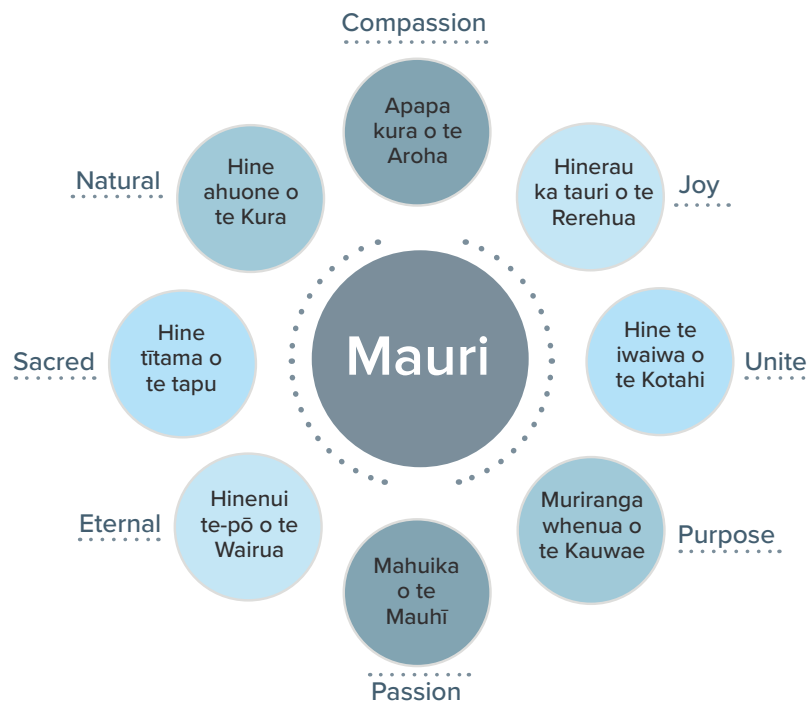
Compassion

Apapa kura o te Aroha

Natural

Hine ahuone o te Kura

Hinerau ka tauri o te Rerehua

Joy

Mauri

Sacred

Hine tītama o te tapu

Hine te iwaiwa o te Kotahi

Unite

Eternal

Hinenui te-pō o te Wairua

Muriranga whenua o te Kauwae

Purpose

Mahuika o te Mauhī

Passion